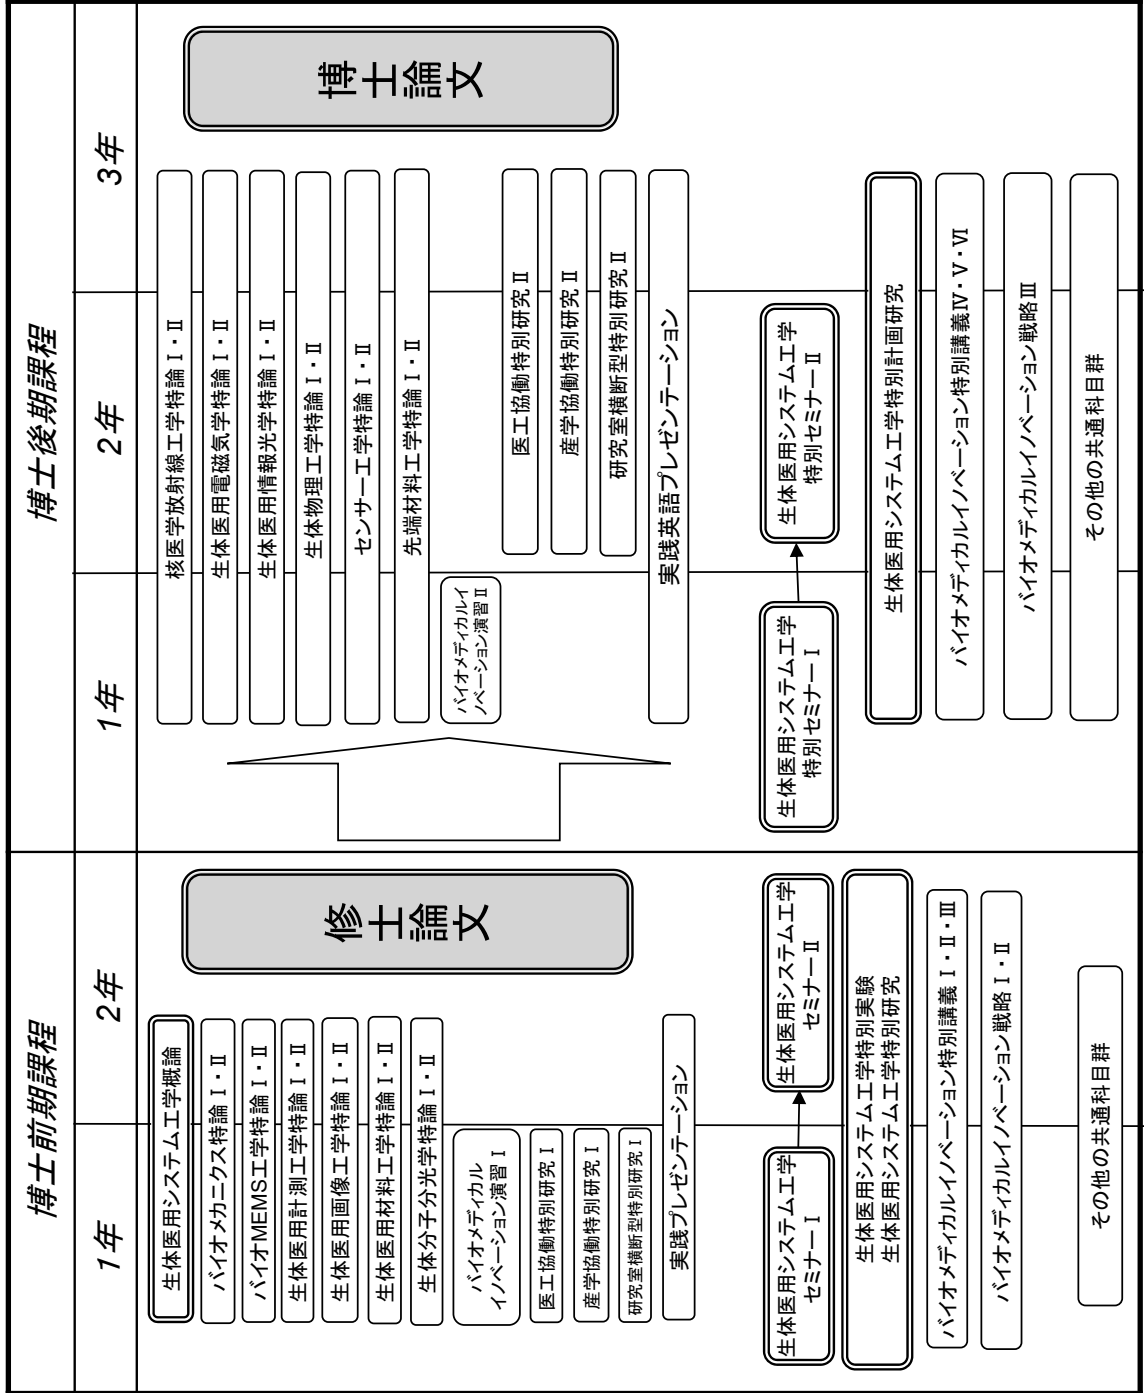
博士前期課程

1年

2年

修士論文

生体医用システム工学概論

バイオメカニクス特論 I・II

バイオMEMS工学特論 I・II

生体医用計測工学特論 I・II

生体医用画像工学特論 I・II

生体医用材料工学特論 I・II

生体分子分光学特論 I・II

バイオメディカルイノベーション演習 I

医工協働特別研究 I

産学協働特別研究 I

研究室横断型特別研究 I

実践プレゼンテーション

生体医用システム工学セミナー I

生体医用システム工学セミナー II

生体医用システム工学特別実験
生体医用システム工学特別研究

バイオメディカルイノベーション特別講義 I・II・III

バイオメディカルイノベーション戦略 I・II

その他の共通科目群

博士後期課程

1年

2年

3年

博士論文

核医学放射線工学特論 I・II

生体医用電磁気学特論 I・II

生体医用情報光学特論 I・II

生体物理工学特論 I・II

センサー工学特論 I・II

先端材料工学特論 I・II

バイオメディカルイノベーション演習 II

医工協働特別研究 II

産学協働特別研究 II

研究室横断型特別研究 II

実践英語プレゼンテーション

生体医用システム工学特別セミナー I

生体医用システム工学特別セミナー II

生体医用システム工学特別計画研究

バイオメディカルイノベーション特別講義 IV・V・VI

バイオメディカルイノベーション戦略 III

その他の共通科目群